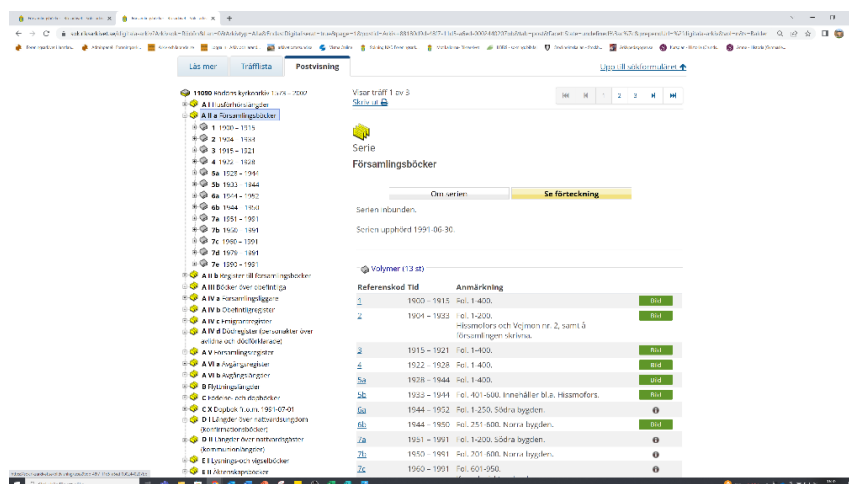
Läs mer | Träfflista | Postvisning

Länk till sökformuläret

11090 Rödöns kyrkoarkiv 1688 - 2002
A I Husförhörslängder
A II a Församlingsböcker
1 1900 – 1915
2 1904 – 1933
3 1915 – 1921
4 1922 – 1928
5a 1928 – 1944
5b 1933 – 1944
6a 1944 – 1952
6b 1944 – 1950
7a 1951 – 1991
7b 1950 – 1991
7c 1960 – 1991
7d 1976 – 1991
7e 1990 – 1991
A II b Register till församlingsböcker
A III Böcker över obefintliga
A IV a Församlingslängder
A IV b Obefintligregister
A IV c Personregister
A IV d Dödregister (personakter över avlidna och dödförklarade)
A V Församlingsregister
A VI a Avgångsregister
A VI b Avgångslängder
B Flyttningslängder
C Födelse- och dopböcker
C X Dopbok fr.o.m. 1951-07-01
D I Längder över nattvardsungdom (konfirmationsböcker)
D II Längder över nattvardsgäster (kommunionlängder)
E I Lysnings- och vigselböcker
E II Äktenskapsprotokoll

Visar träff 1 av 3
Skriv ut

1 2 3

Serie
Församlingsböcker

Om serien | Se förteckning

Serien inbunden.

Serien upphörd 1991-06-30.

Volymer (13 st)

| Referenskod | Tid | Anmärkning | |
|---|---|---|---|
| 1 | 1900 – 1915 | Fol. 1-400. | Bild |
| 2 | 1904 – 1933 | Fol. 1-200. Hissmofors och Vejmon nr. 2, samt å församlingen skrivna. | Bild |
| 3 | 1915 – 1921 | Fol. 1-400. | Bild |
| 4 | 1922 – 1928 | Fol. 1-400. | Bild |
| 5a | 1928 – 1944 | Fol. 1-400. | Bild |
| 5b | 1933 – 1944 | Fol. 401-600. Innehåller bl.a. Hissmofors. | Bild |
| 6a | 1944 – 1952 | Fol. 1-250. Södra bygden. | |
| 6b | 1944 – 1950 | Fol. 251-500. Norra bygden. | Bild |
| 7a | 1951 – 1991 | Fol. 1-200. Södra bygden. | |
| 7b | 1950 – 1991 | Fol. 201-500. Norra bygden. | |
| 7c | 1960 – 1991 | Fol. 601-950. | |